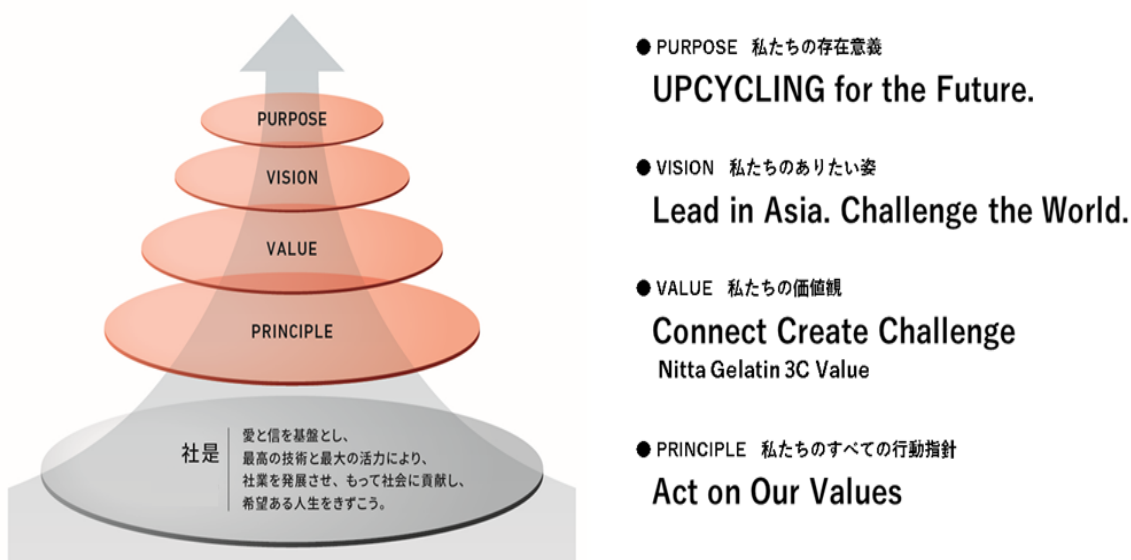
PURPOSE

VISION

VALUE

PRINCIPLE

社是

愛と信を基盤とし、
最高の技術と最大の活力により、
社業を発展させ、もって社会に貢献し、
希望ある人生をきずこう。

● PURPOSE 私たちの存在意義

UPCYCLING for the Future.

● VISION 私たちのありたい姿

Lead in Asia. Challenge the World.

● VALUE 私たちの価値観

Connect Create Challenge

Nitta Gelatin 3C Value

● PRINCIPLE 私たちのすべての行動指針

Act on Our Values